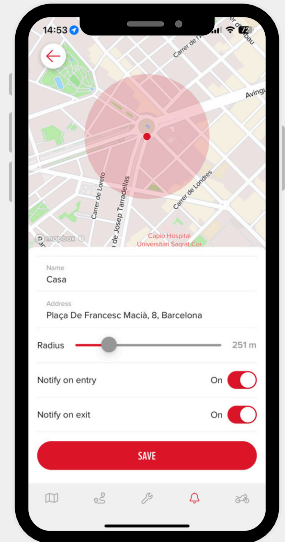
14:53

Carrer de Tuset

Avinguda

Carrer de Loreto

Carrer de Josep Tarradellas

Carrer de Londres

Clínic Hospital Universitari Sagrat Cor

©mapbox

Name
Casa

Address
Plaça De Francesc Macià, 8, Barcelona

Radius 251 m

Notify on entry On

Notify on exit On

SAVE